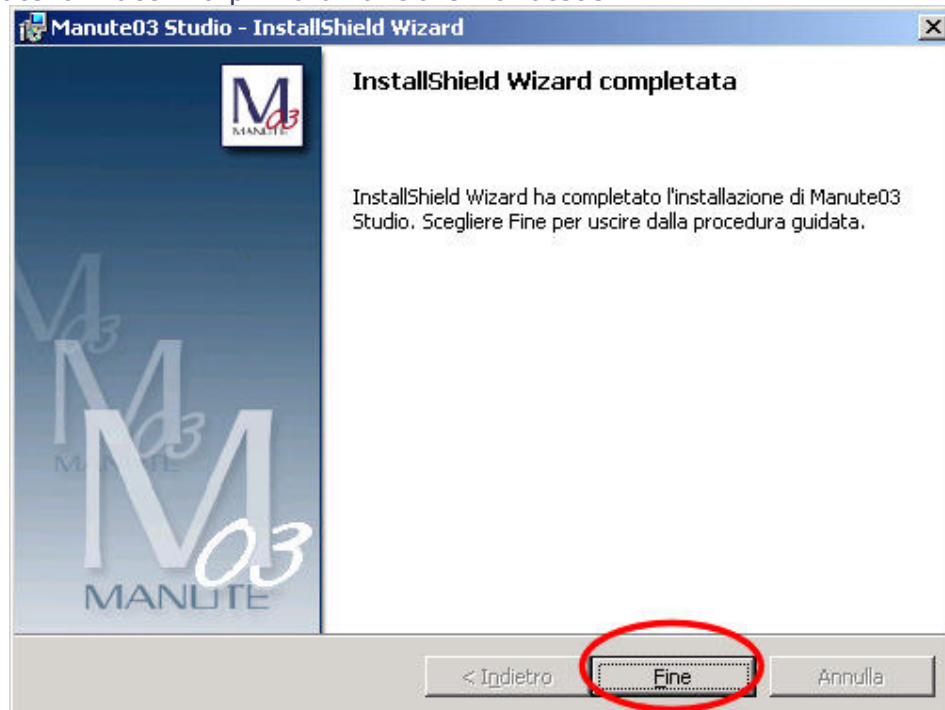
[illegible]

Manute03 Studio - InstallShield Wizard

M 03 MANUTE

InstallShield Wizard completata

InstallShield Wizard ha completato l'installazione di Manute03 Studio. Scegliere Fine per uscire dalla procedura guidata.

M 03 MANUTE

M 03 MANUTE

< Indietro

Fine

Annulla